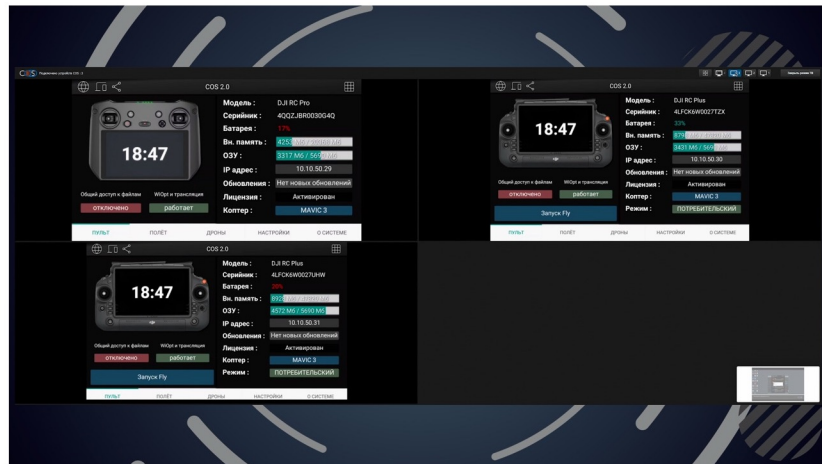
COS Подключение устройства COS · 3

COS 2.0

18:47

Модель : DJI RC Pro
Серийник : 4QQZJBR0030G4Q
Батарея : 17%
Вн. память : 4253 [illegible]
ОЗУ : 3317 Мб / 5690 Мб
IP адрес : 10.10.50.29
Обновления : Нет новых обновлений
Лицензия : Активирован
Коптер : MAVIC 3

Общий доступ к файлам
отключено
WiOpt и трансляция
работает

ПУЛЬТ ПОЛЁТ ДРОНЫ НАСТРОЙКИ О СИСТЕМЕ

COS 2.0

18:47

Модель : DJI RC Plus
Серийник : 4LFCK6W0027TZX
Батарея : 33%
Вн. память : 879 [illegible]
ОЗУ : 3431 Мб / 569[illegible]
IP адрес : 10.10.50.30
Обновления : Нет новых обновлений
Лицензия : Активирован
Коптер : MAVIC 3
Режим : ПОТРЕБИТЕЛЬСКИЙ

Общий доступ к файлам
отключено
WiOpt и трансляция
работает

Запуск Fly

ПУЛЬТ ПОЛЁТ ДРОНЫ НАСТРОЙКИ О СИСТЕМЕ

COS 2.0

18:47

Модель : DJI RC Plus
Серийник : 4LFCK6W0027UHW
Батарея : 28%
Вн. память : 897 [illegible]
ОЗУ : 4572 Мб / 5690 Мб
IP адрес : 10.10.50.31
Обновления : Нет новых обновлений
Лицензия : Активирован
Коптер : MAVIC 3
Режим : ПОТРЕБИТЕЛЬСКИЙ

Общий доступ к файлам
отключено
WiOpt и трансляция
работает

Запуск Fly

ПУЛЬТ ПОЛЁТ ДРОНЫ НАСТРОЙКИ О СИСТЕМЕ